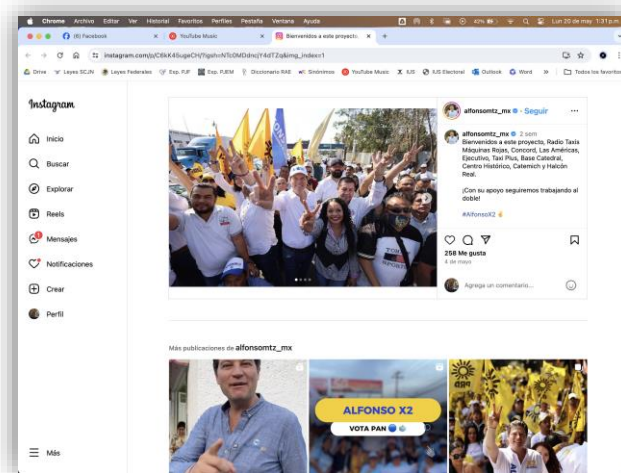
Chrome Archivo Editar Ver Historial Favoritos Perfiles Pestaña Ventana Ayuda

42% Lun 20 de may 1:31 p.m.

(6) Facebook

YouTube Music

Bienvenidos a este proyecto

instagram.com/p/C6kK4IlugaCH/?igshid=NTc0MDdmcjY4dTZq&img_index=1

Drive Leyes SCJN Leyes Federales Exp. PJF Exp. PJEM Diccionario RAE Sinónimos YouTube Music IUS IUS Electoral Outlook Word Todos los favoritos

Instagram

Inicio

Buscar

Explorar

Reels

Mensajes

Notificaciones

Crear

Perfil

Más

alfonsomtz_mx • Seguir

alfonsomtz_mx 2 sem

Bienvenidos a este proyecto, Radio Taxis Máquinas Rojas, Concord, Las Américas, Ejecutivo, Taxi Plus, Base Catedral, Centro Histórico, Catemich y Halcón Real.

¡Con su apoyo seguiremos trabajando al doble!

#AlfonsoX2

258 Me gusta

4 de mayo

Agrega un comentario...

Más publicaciones de alfonsomtz_mx

ALFONSO X2

VOTA PAN